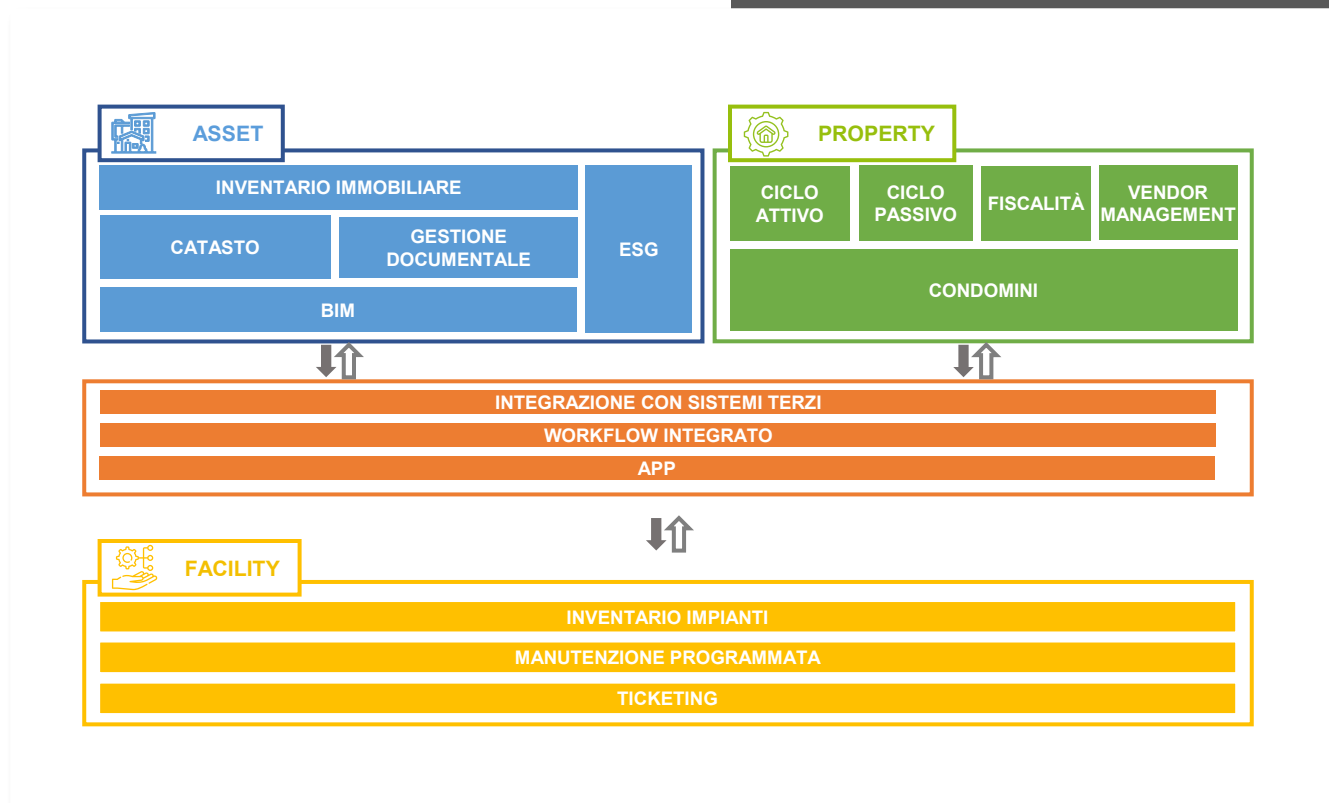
ASSET

INVENTARIO IMMOBILIARE

CATASTO

GESTIONE DOCUMENTALE

ESG

BIM

PROPERTY

CICLO ATTIVO

CICLO PASSIVO

FISCALITÀ

VENDOR MANAGEMENT

CONDOMINI

INTEGRAZIONE CON SISTEMI TERZI

WORKFLOW INTEGRATO

APP

FACILITY

INVENTARIO IMPIANTI

MANUTENZIONE PROGRAMMATA

TICKETING